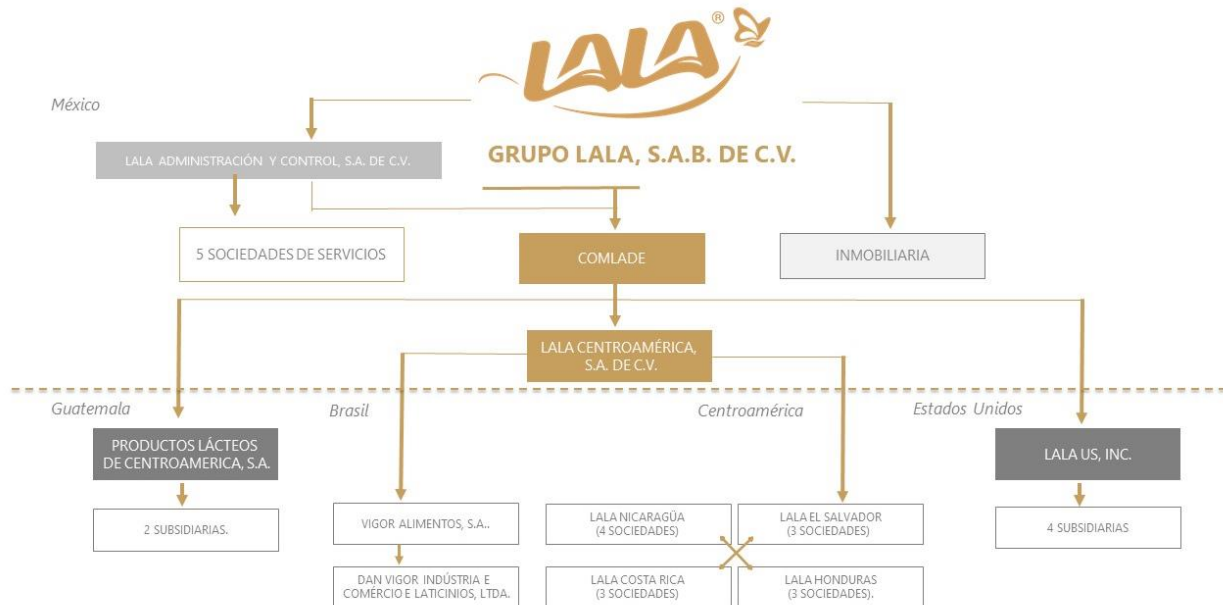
LALA®

México

GRUPO LALA, S.A.B. DE C.V.

LALA ADMINISTRACIÓN Y CONTROL, S.A. DE C.V.

5 SOCIEDADES DE SERVICIOS

COMLADE

INMOBILIARIA

LALA CENTROAMÉRICA, S.A. DE C.V.

Guatemala

Brasil

Centroamérica

Estados Unidos

PRODUCTOS LÁCTEOS DE CENTROAMERICA, S.A.

2 SUBSIDIARIAS.

VIGOR ALIMENTOS, S.A..

DAN VIGOR INDÚSTRIA E COMÉRCIO E LATICINIOS, LTDA.

LALA NICARAGÜA (4 SOCIEDADES)

LALA EL SALVADOR (3 SOCIEDADES)

LALA COSTA RICA (3 SOCIEDADES)

LALA HONDURAS (3 SOCIEDADES).

LALA US, INC.

4 SUBSIDIARIAS